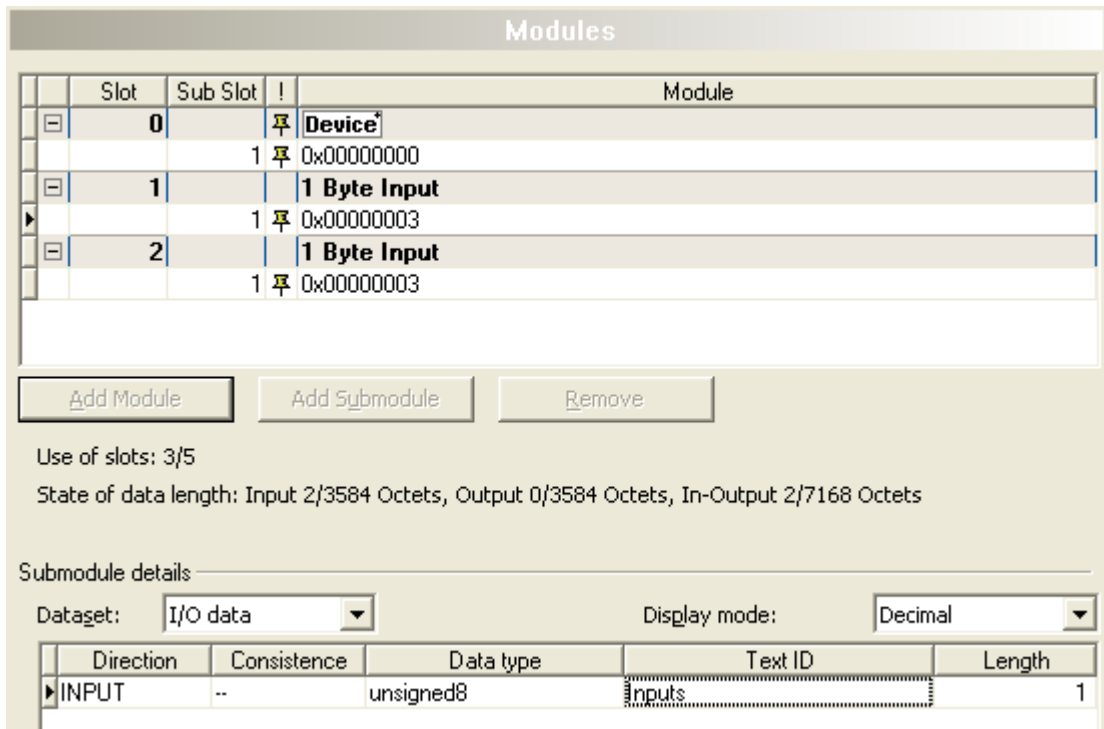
Modules

| Slot | Sub Slot | ! | Module |
|---|---|---|---|
| 0 | | | Device |
| | 1 | | 0x00000000 |
| 1 | | | 1 Byte Input |
| | 1 | | 0x00000003 |
| 2 | | | 1 Byte Input |
| | 1 | | 0x00000003 |

Add Module
Add Submodule
Remove

Use of slots: 3/5

State of data length: Input 2/3584 Octets, Output 0/3584 Octets, In-Output 2/7168 Octets

Submodule details

Dataset: I/O data

Display mode: Decimal

| Direction | Consistence | Data type | Text ID | Length |
|---|---|---|---|---|
| INPUT | -- | unsigned8 | Inputs | 1 |